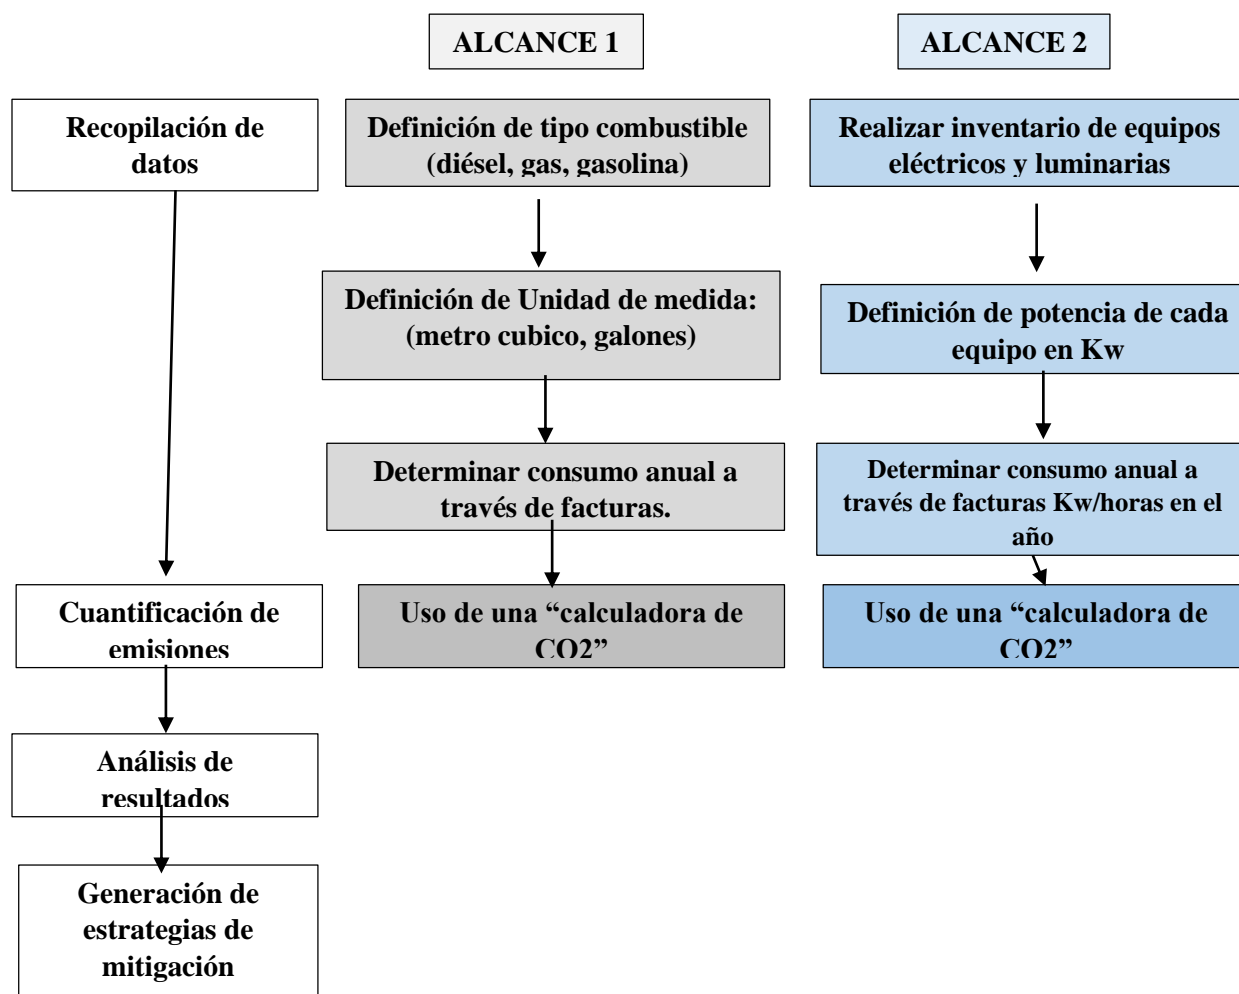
ALCANCE 1

ALCANCE 2

Recopilación de datos

Definición de tipo combustible (diésel, gas, gasolina)

Realizar inventario de equipos eléctricos y luminarias

Definición de Unidad de medida: (metro cubico, galones)

Definición de potencia de cada equipo en Kw

Determinar consumo anual a través de facturas.

Determinar consumo anual a través de facturas Kw/horas en el año

Cuantificación de emisiones

Uso de una “calculadora de CO2”

Uso de una “calculadora de CO2”

Análisis de resultados

Generación de estrategias de mitigación